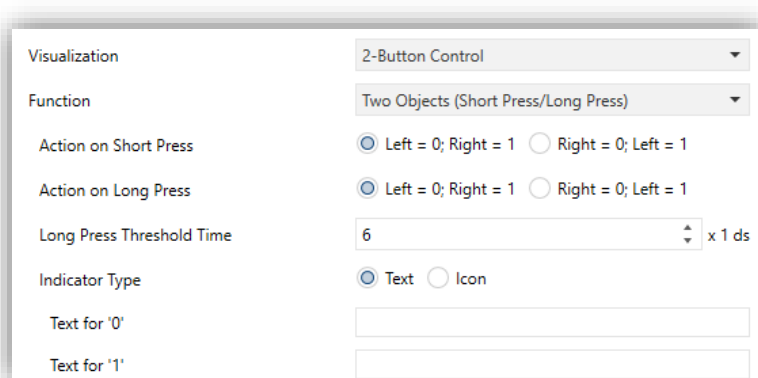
Visualization
2-Button Control

Function
Two Objects (Short Press/Long Press)

Action on Short Press
Left = 0; Right = 1
Right = 0; Left = 1

Action on Long Press
Left = 0; Right = 1
Right = 0; Left = 1

Long Press Threshold Time
6
x 1 ds

Indicator Type
Text
Icon

Text for '0'

Text for '1'